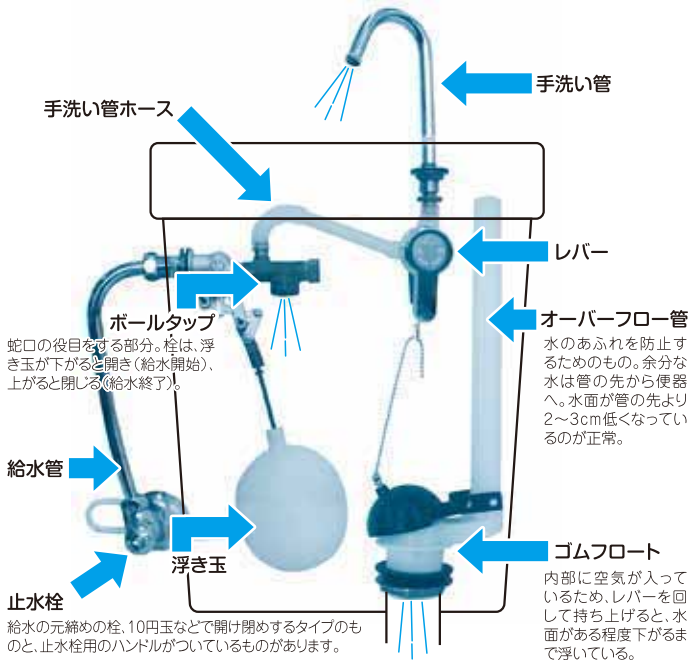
手洗い管

手洗い管ホース

レバー

ボールタップ

蛇口の役目をする部分。栓は、浮き玉が下がると開き（給水開始）、上がると閉じる（給水終了）。

オーバーフロー管

水のあふれを防止するためのもの。余分な水は管の先から便器へ。水面が管の先より2～3cm低くなっているのが正常。

給水管

浮き玉

ゴムフロート

内部に空気が入っているため、レバーを回して持ち上げると、水面がある程度下がるまで浮いている。

止水栓

給水の元締めの栓、10円玉などで開け閉めするタイプのものと、止水栓用のハンドルがついているものがあります。